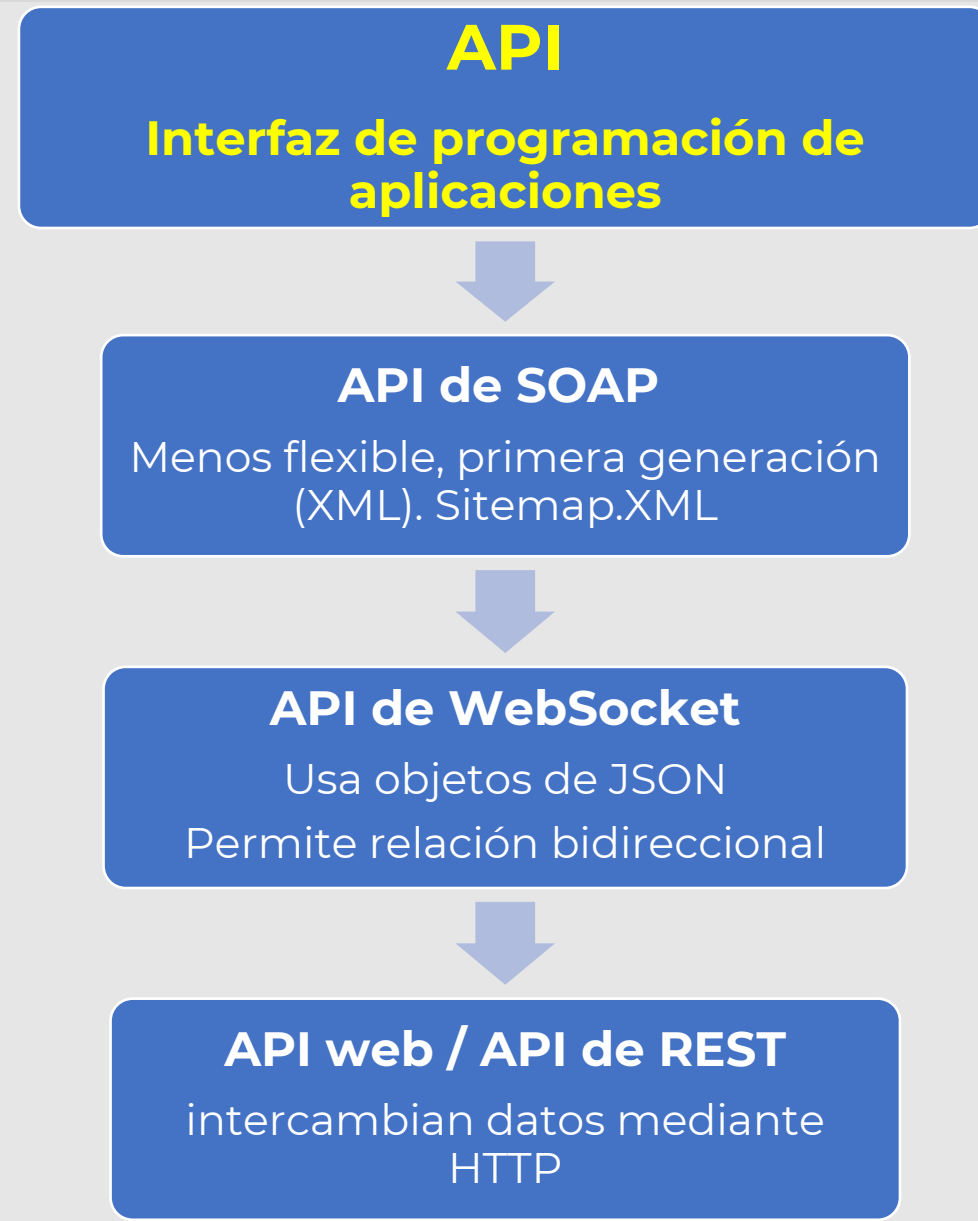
API

Interfaz de programación de aplicaciones

API de SOAP

Menos flexible, primera generación (XML). Sitemap.XML

API de WebSocket

Usa objetos de JSON

Permite relación bidireccional

API web / API de REST

intercambian datos mediante HTTP